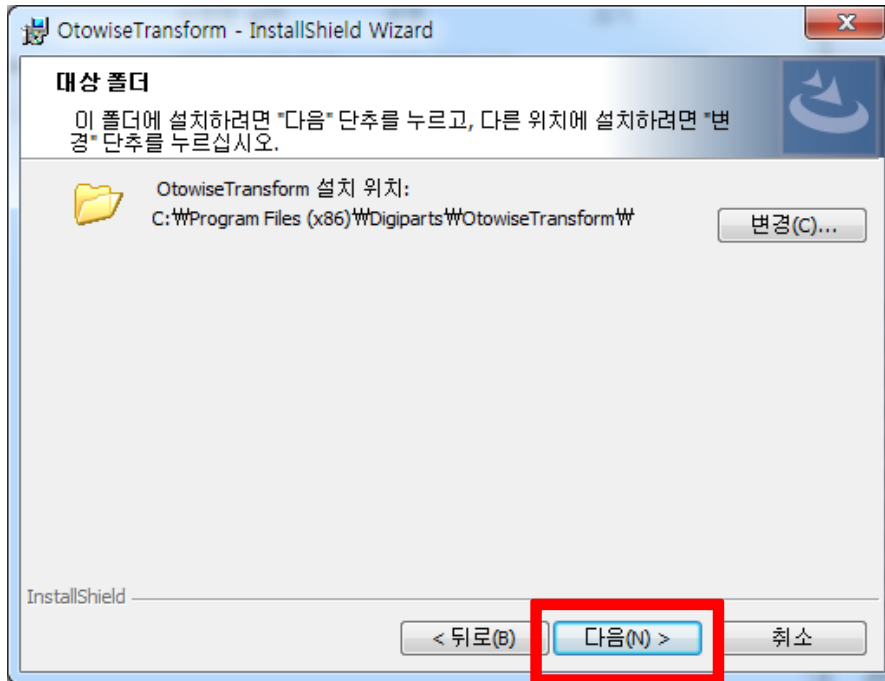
OtowiseTransform - InstallShield Wizard

X

대상 폴더

이 폴더에 설치하려면 "다음" 단추를 누르고, 다른 위치에 설치하려면 "변경" 단추를 누르십시오.

OtowiseTransform 설치 위치:
C:₩Program Files (x86)₩Digiparts₩OtowiseTransform₩

변경(C)...

InstallShield

< 뒤로(B)

다음(N) >

취소